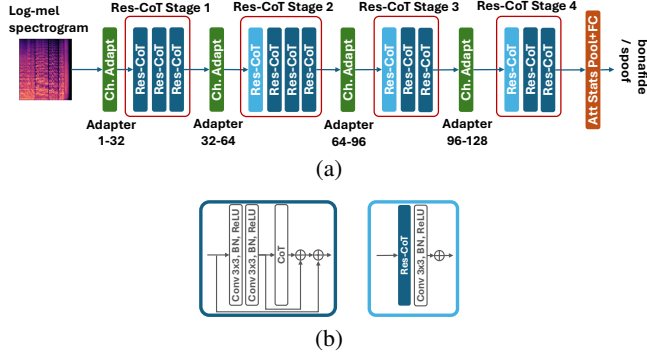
Log-mel spectrogram

Ch. Adapt

Adapter 1-32

Res-CoT Stage 1

Res-CoT

Res-CoT

Res-CoT

Ch. Adapt

Adapter 32-64

Res-CoT Stage 2

Res-CoT

Res-CoT

Res-CoT

Res-CoT

Ch. Adapt

Adapter 64-96

Res-CoT Stage 3

Res-CoT

Res-CoT

Res-CoT

Ch. Adapt

Adapter 96-128

Res-CoT Stage 4

Res-CoT

Res-CoT

Res-CoT

Att Stats Pool+FC

bonafide / spoof

(a)

Conv 3x3, BN, ReLU

Conv 3x3, BN, ReLU

CoT

Res-CoT

Conv 3x3, BN, ReLU

(b)